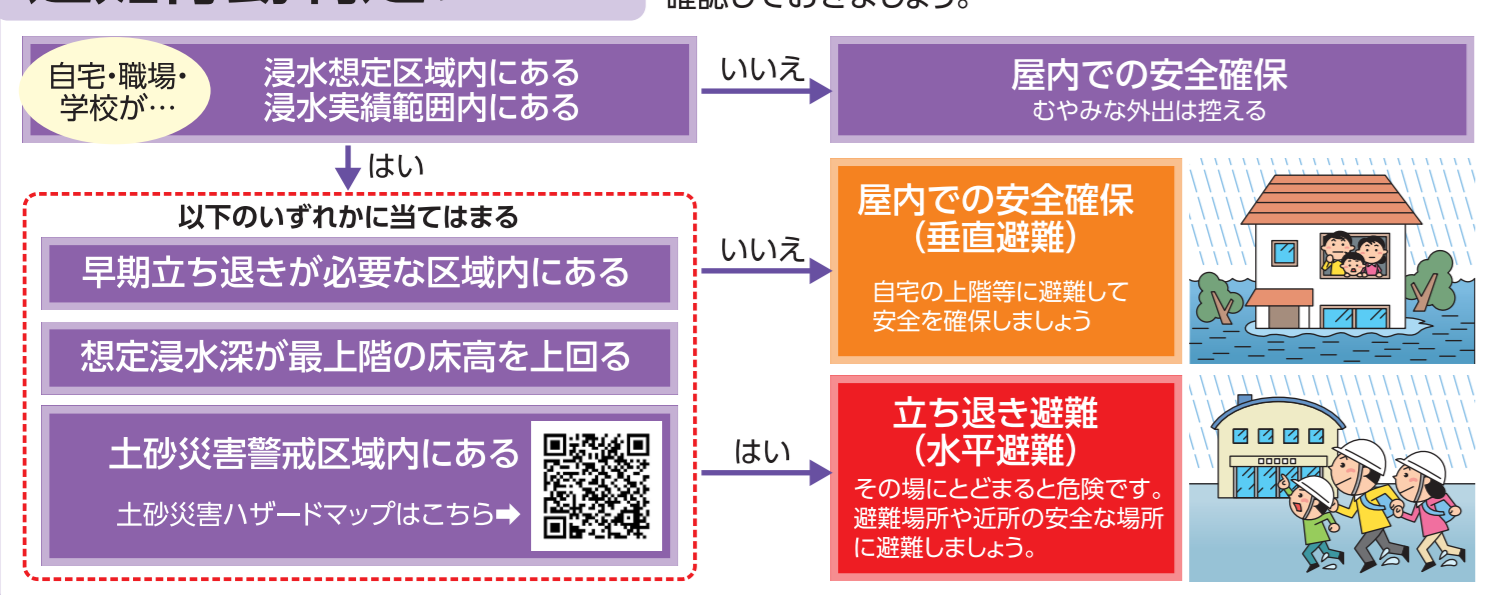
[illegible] 確認しておきましょう。

自宅・職場・学校が…

浸水想定区域内にある
浸水実績範囲内にある

いいえ

屋内での安全確保
むやみな外出は控える

はい

以下のいずれかに当てはまる

早期立ち退きが必要な区域内にある

想定浸水深が最上階の床高を上回る

土砂災害警戒区域内にある

土砂災害ハザードマップはこちら➡

いいえ

屋内での安全確保
（垂直避難）

自宅の上階等に避難して安全を確保しましょう

はい

立ち退き避難
（水平避難）

その場にとどまると危険です。避難場所や近所の安全な場所に避難しましょう。